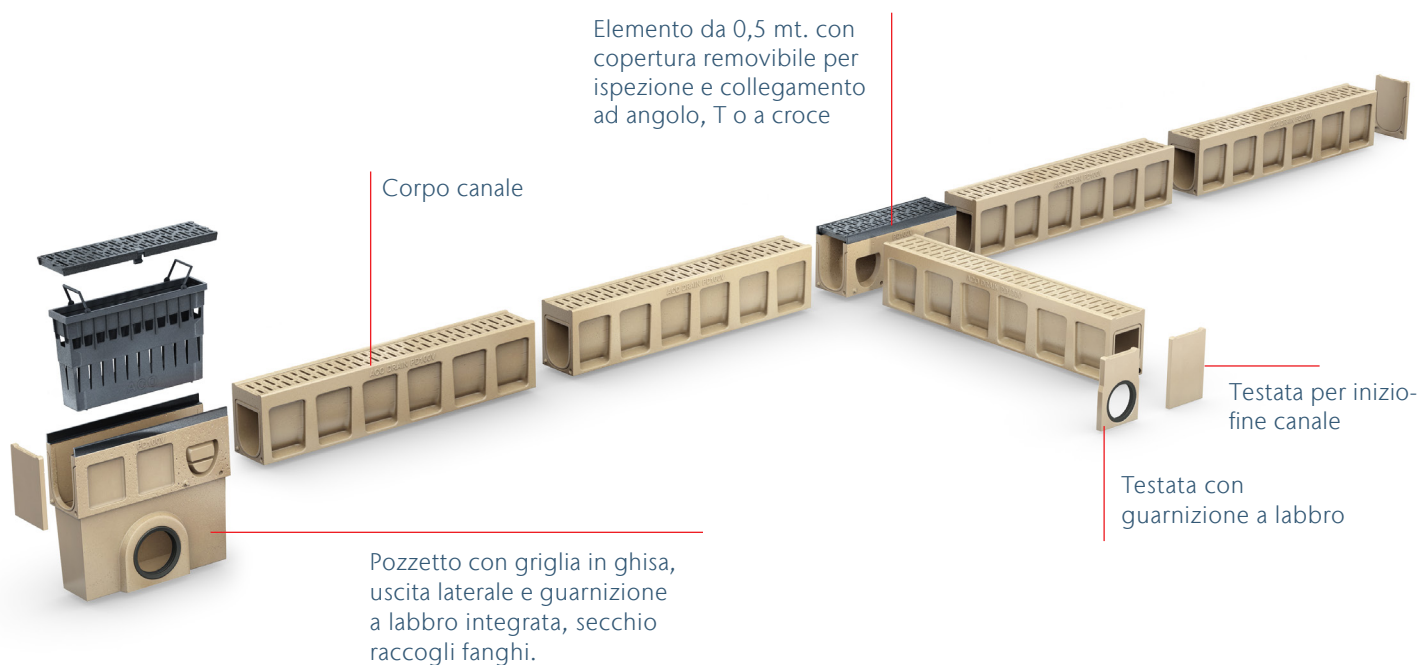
Elemento da 0,5 mt. con copertura removibile per ispezione e collegamento ad angolo, T o a croce

Corpo canale

Testata per iniziofine canale

Testata con guarnizione a labbro

Pozzetto con griglia in ghisa, uscita laterale e guarnizione a labbro integrata, secchio raccogli fanghi.